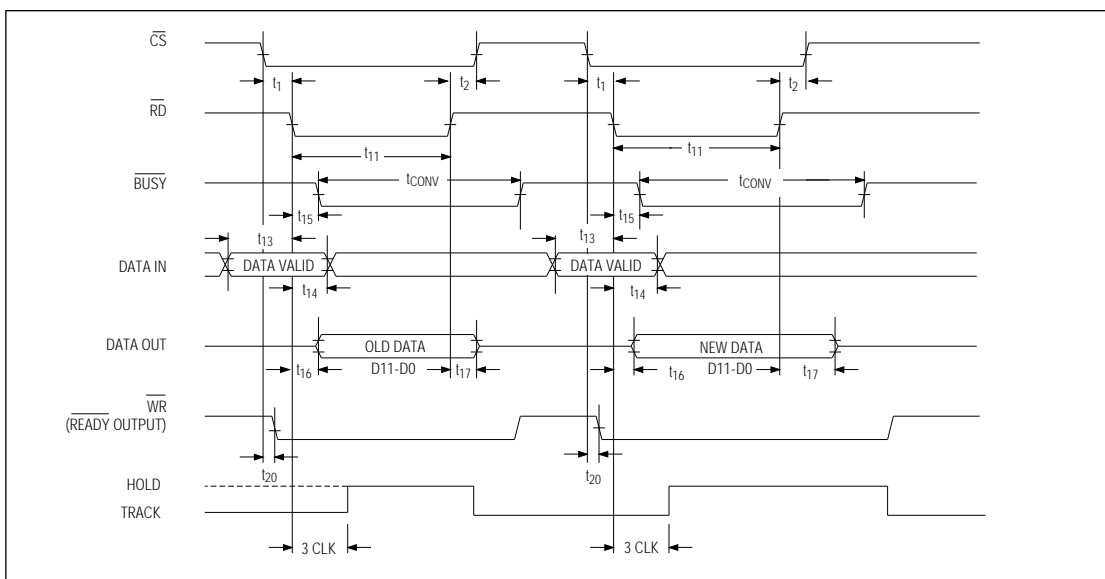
$\overline{CS}$

$t_1$ $t_2$ $t_1$ $t_2$

$\overline{RD}$

$t_{11}$ $t_{11}$

$\overline{BUSY}$

$t_{CONV}$ $t_{CONV}$

$t_{15}$ $t_{15}$

$t_{13}$ $t_{13}$

DATA IN

DATA VALID DATA VALID

$t_{14}$ $t_{14}$

DATA OUT

OLD DATA D11-D0 NEW DATA D11-D0

$t_{16}$ $t_{17}$ $t_{16}$ $t_{17}$

$\overline{WR}$ ($\overline{READY}$ OUTPUT)

$t_{20}$ $t_{20}$

HOLD

TRACK

3 CLK 3 CLK